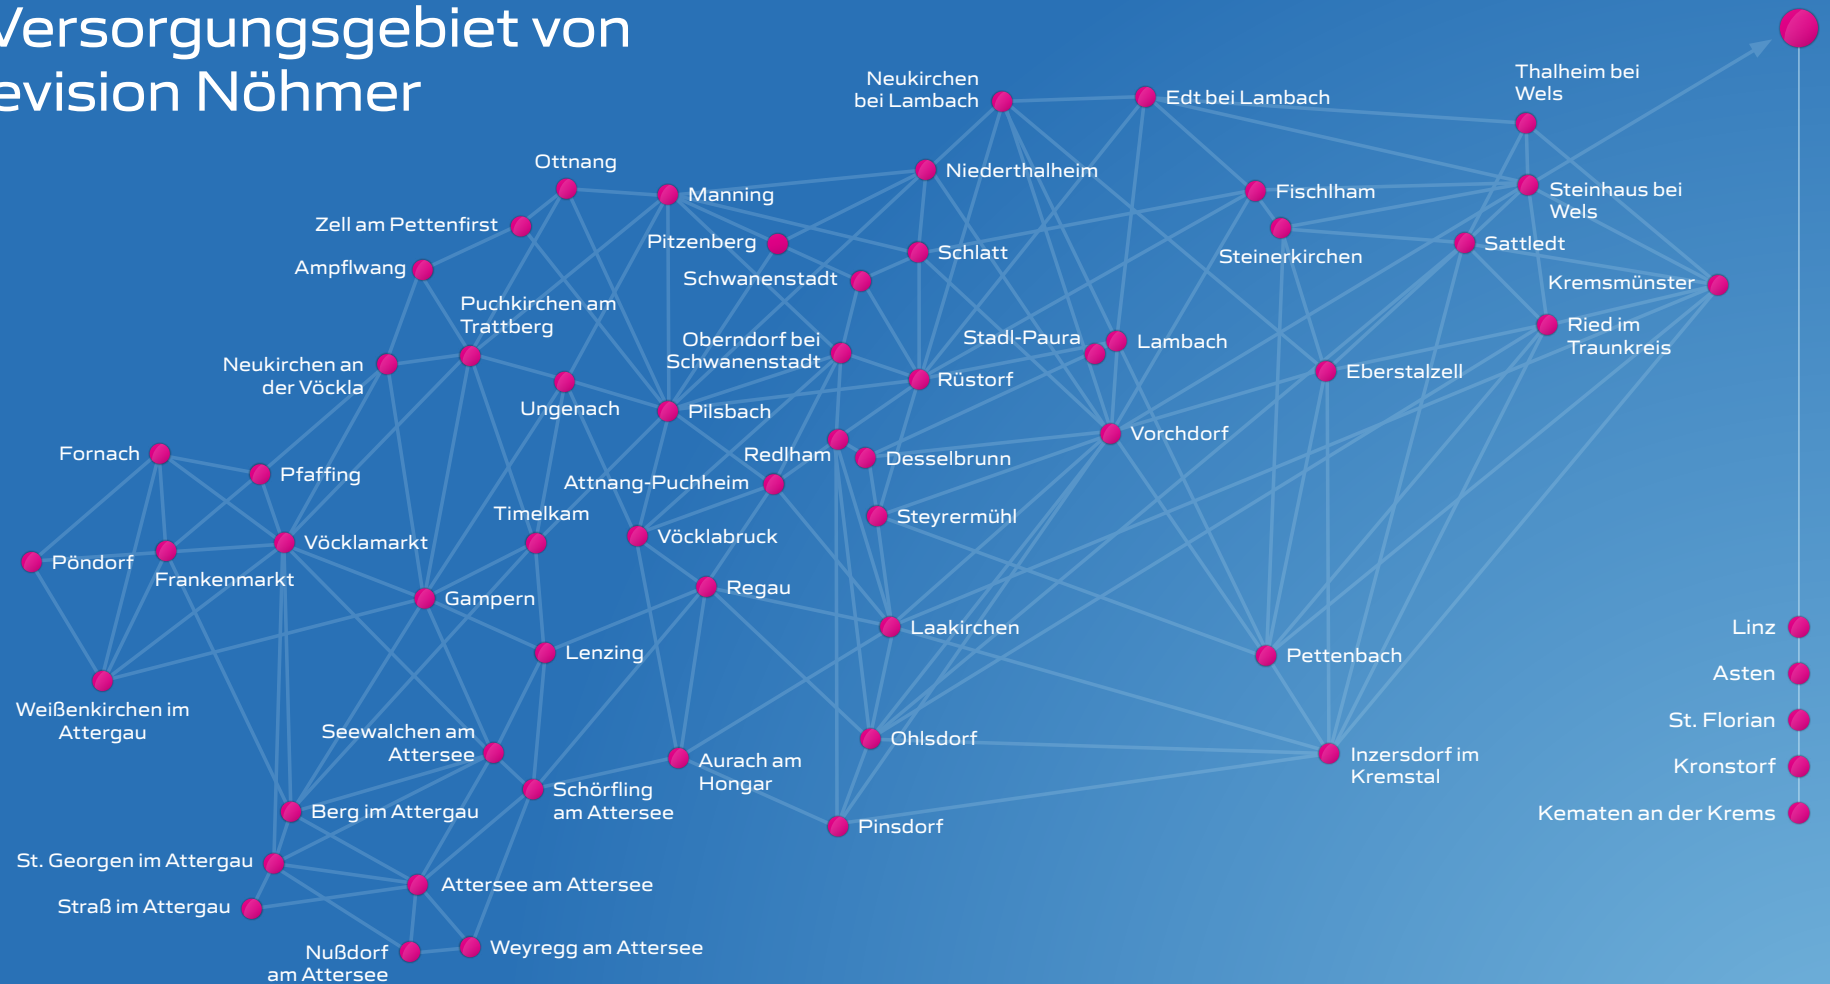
Versorgungsgebiet von
evision Nöhmer

Neukirchen bei Lambach
Edt bei Lambach
Thalheim bei Wels
Ottnang
Manning
Niederthalheim
Fischlham
Steinhaus bei Wels
Zell am Pettenfirst
Pitzenberg
Schlatt
Steinerkirchen
Sattledt
Ampflwang
Schwanenstadt
Kremsmünster
Puchkirchen am Trattberg
Oberndorf bei Schwanenstadt
Stadl-Paura
Lambach
Ried im Traunkreis
Neukirchen an der Vöckla
Rüstorf
Eberstalzell
Ungenach
Pilsbach
Fornach
Redlham
Vorchdorf
Pfaffing
Desselbrunn
Attnang-Puchheim
Timelkam
Steyrermühl
Vöcklamarkt
Vöcklabruck
Pöndorf
Frankenmarkt
Regau
Gampern
Laakirchen
Linz
Lenzing
Pettenbach
Asten
Weißenkirchen im Attergau
Seewalchen am Attersee
St. Florian
Aurach am Hongar
Ohlsdorf
Inzersdorf im Kremstal
Kronstorf
Schörfling am Attersee
Berg im Attergau
Pinsdorf
Kematen an der Krems
St. Georgen im Attergau
Attersee am Attersee
Straß im Attergau
Nußdorf am Attersee
Weyregg am Attersee